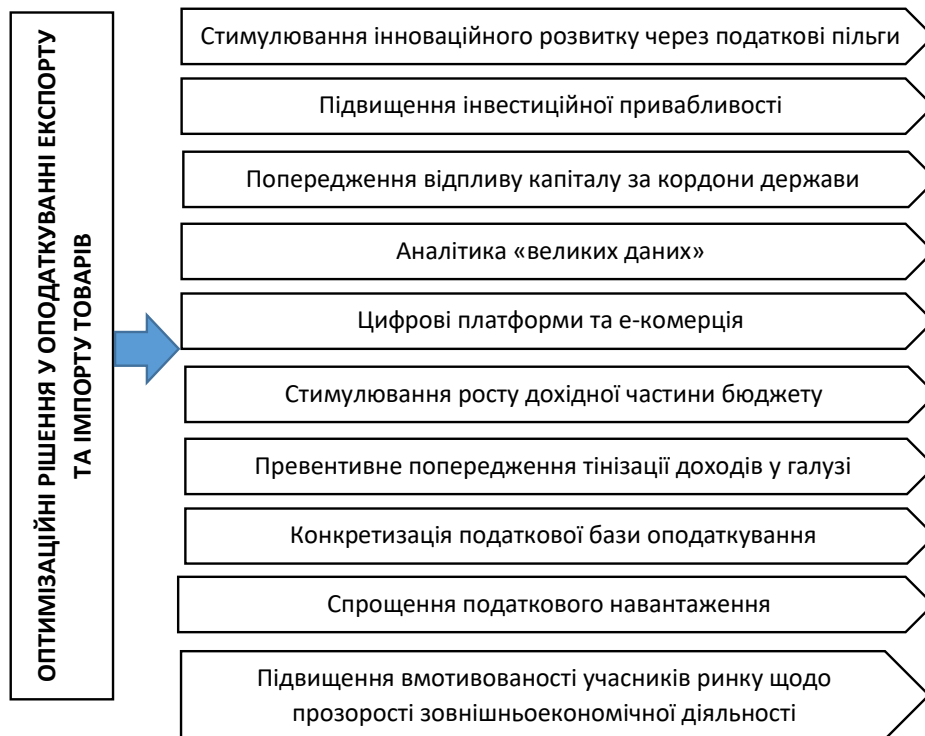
ОПТИМІЗАЦІЙНІ РІШЕННЯ У ОПОДАТКУВАННІ ЕКСПОРТУ ТА ІМПОРТУ ТОВАРІВ

Стимулювання інноваційного розвитку через податкові пільги

Підвищення інвестиційної привабливості

Попередження відпливу капіталу за кордони держави

Аналітика «великих даних»

Цифрові платформи та е-комерція

Стимулювання росту дохідної частини бюджету

Превентивне попередження тінізації доходів у галузі

Конкретизація податкової бази оподаткування

Спрощення податкового навантаження

Підвищення вмотивованості учасників ринку щодо прозорості зовнішньоекономічної діяльності